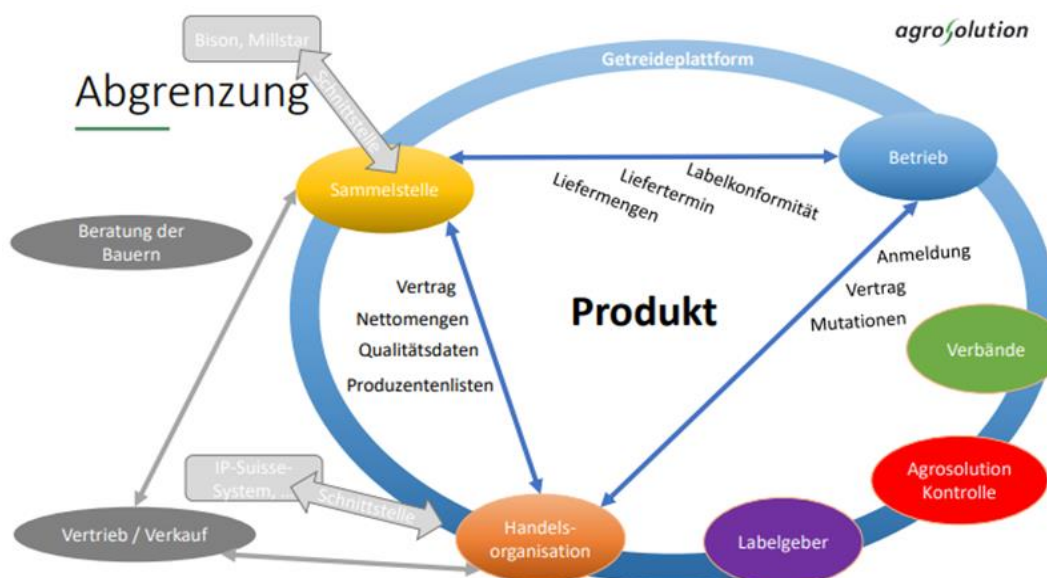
agrosolution

Abgrenzung

Bison, Millstar

Schnittstelle

Getreideplattform

Sammelstelle

Betrieb

Labelkonformität

Liefertermin

Liefermengen

Beratung der Bauern

Vertrag

Nettomengen

Qualitätsdaten

Produzentenlisten

Produkt

Anmeldung

Vertrag

Mutationen

Verbände

IP-Suisse-System, ...

Schnittstelle

Agrosolution Kontrolle

Vertrieb / Verkauf

Handels-organisation

Labelgeber